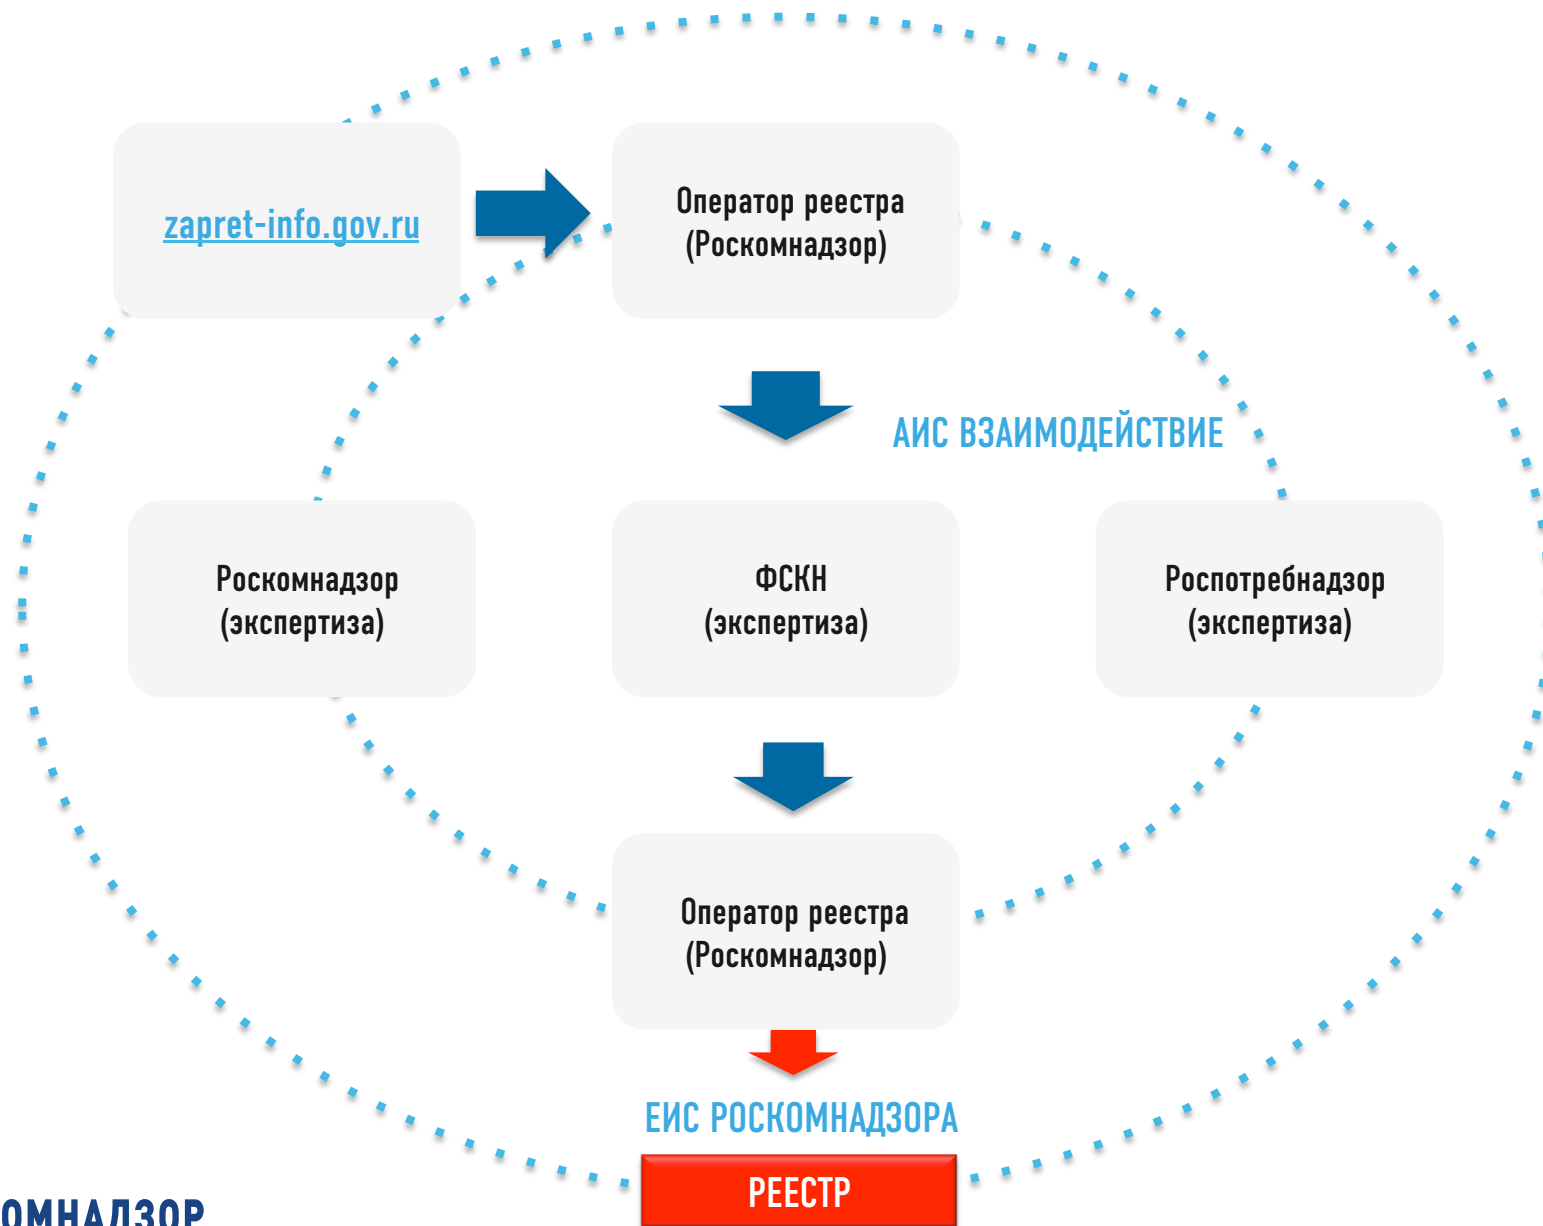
zapret-info.gov.ru

Оператор реестра (Роскомнадзор)

АИС ВЗАИМОДЕЙСТВИЕ

Роскомнадзор (экспертиза)

ФСКН (экспертиза)

Роспотребнадзор (экспертиза)

Оператор реестра (Роскомнадзор)

ЕИС РОСКОМНАДЗОРА

РЕЕСТР

ОМНАДЗОР